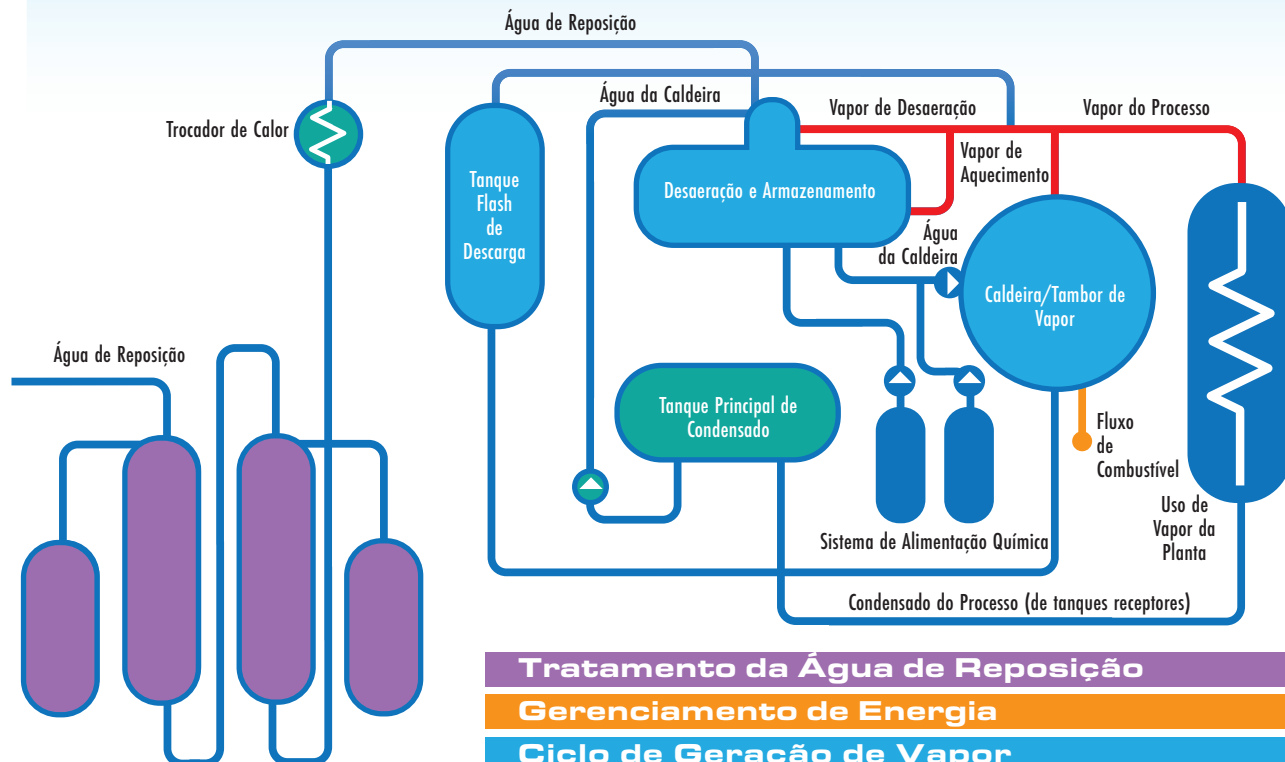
Água de Reposição

Trocador de Calor

Água da Caldeira

Vapor de Desaeração

Vapor do Processo

Tanque Flash de Descarga

Desaeração e Armazenamento

Vapor de Aquecimento

Água da Caldeira

Caldeira/Tambor de Vapor

Água de Reposição

Tanque Principal de Condensado

Fluxo de Combustível

Uso de Vapor da Planta

Sistema de Alimentação Química

Condensado do Processo (de tanques receptores)

Tratamento da Água de Reposição

Gerenciamento de Energia

Ciclo de Geração de Vapor